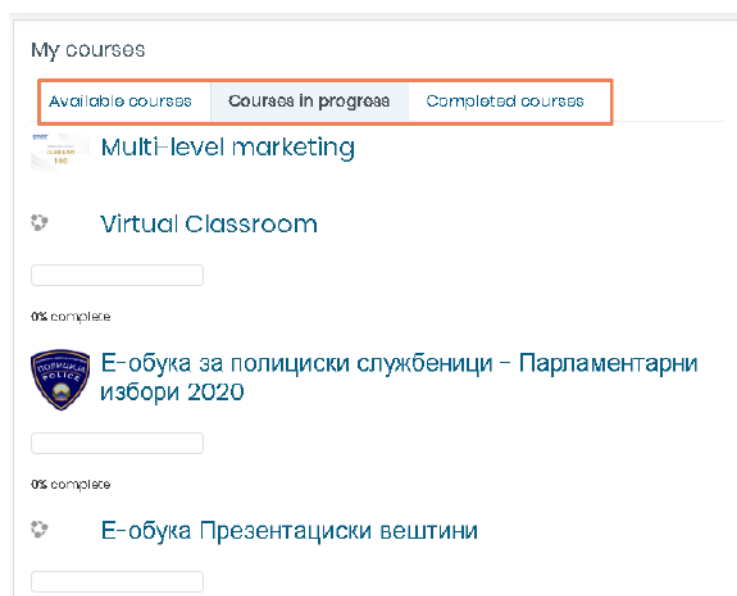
My courses

Available courses | Courses in progress | Completed courses

Multi-level marketing

Virtual Classroom

0% complete

ПОЛИЦИЈА POLICE

Е-обука за полициски службеници - Парламентарни избори 2020

0% complete

Е-обука Презентациски вештини